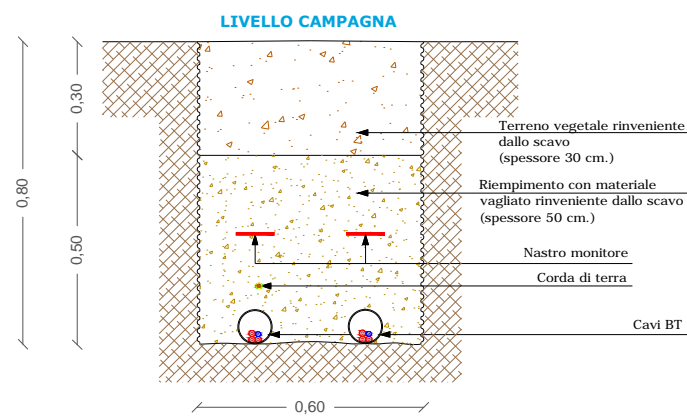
LIVELLO CAMPAGNA

0,80

0,30

0,50

Terreno vegetale rinveniente dallo scavo (spessore 30 cm.)

Riempimento con materiale vagliato rinveniente dallo scavo (spessore 50 cm.)

Nastro monitore

Corda di terra

Cavi BT

0,60